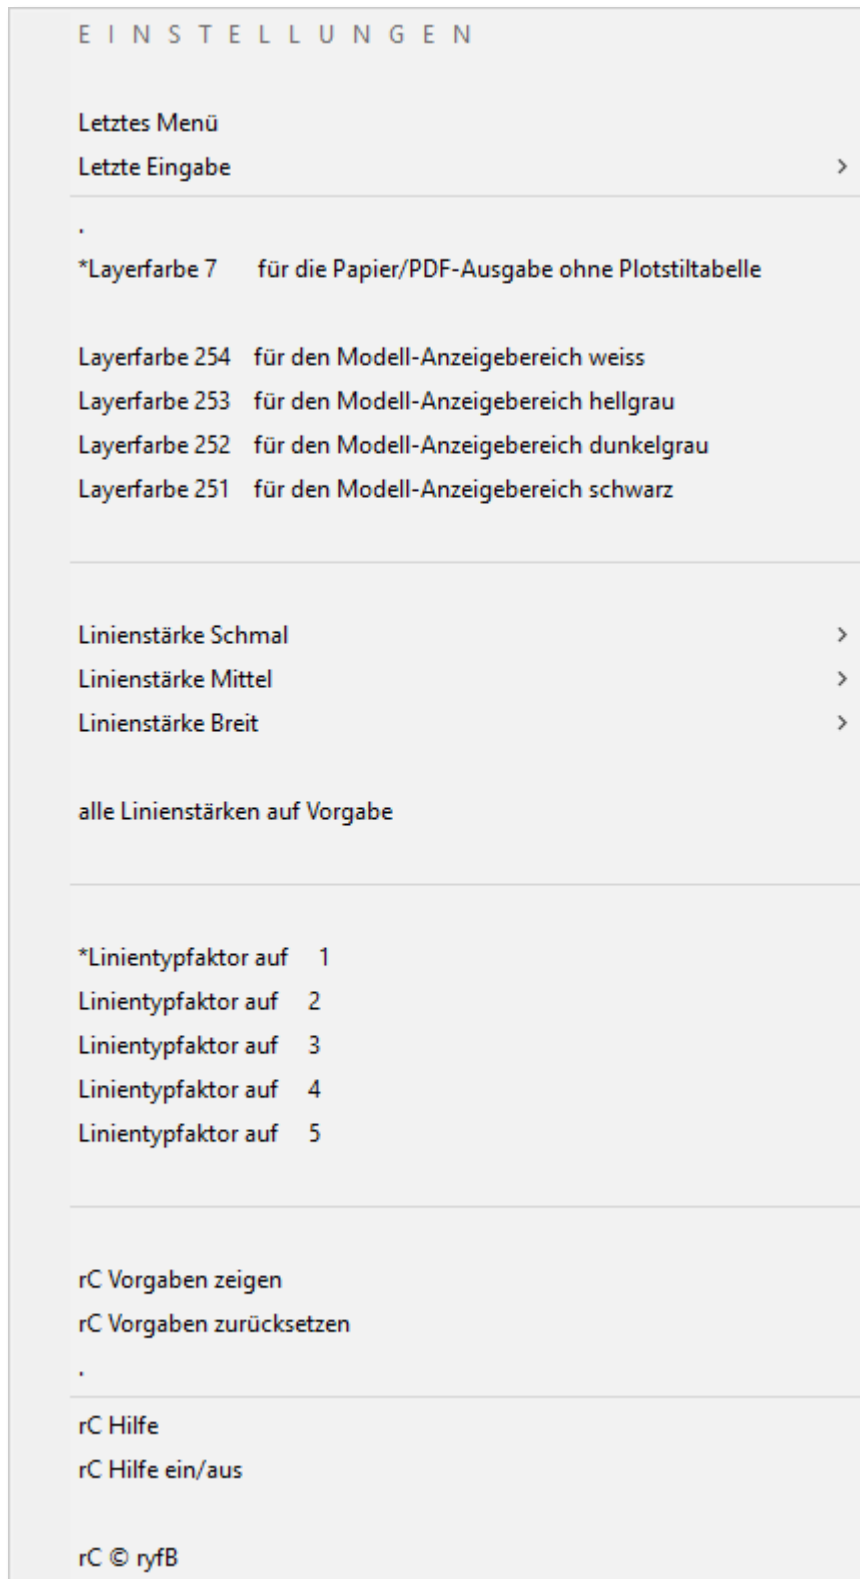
E I N S T E L L U N G E N

Letztes Menü
Letzte Eingabe >

.
*Layerfarbe 7 für die Papier/PDF-Ausgabe ohne Plotstiltabelle

Layerfarbe 254 für den Modell-Anzeigebereich weiss
Layerfarbe 253 für den Modell-Anzeigebereich hellgrau
Layerfarbe 252 für den Modell-Anzeigebereich dunkelgrau
Layerfarbe 251 für den Modell-Anzeigebereich schwarz

Linienstärke Schmal >
Linienstärke Mittel >
Linienstärke Breit >

alle Linienstärken auf Vorgabe

*Linientypfaktor auf 1
Linientypfaktor auf 2
Linientypfaktor auf 3
Linientypfaktor auf 4
Linientypfaktor auf 5

rC Vorgaben zeigen
rC Vorgaben zurücksetzen
.

rC Hilfe
rC Hilfe ein/aus

rC © ryfB